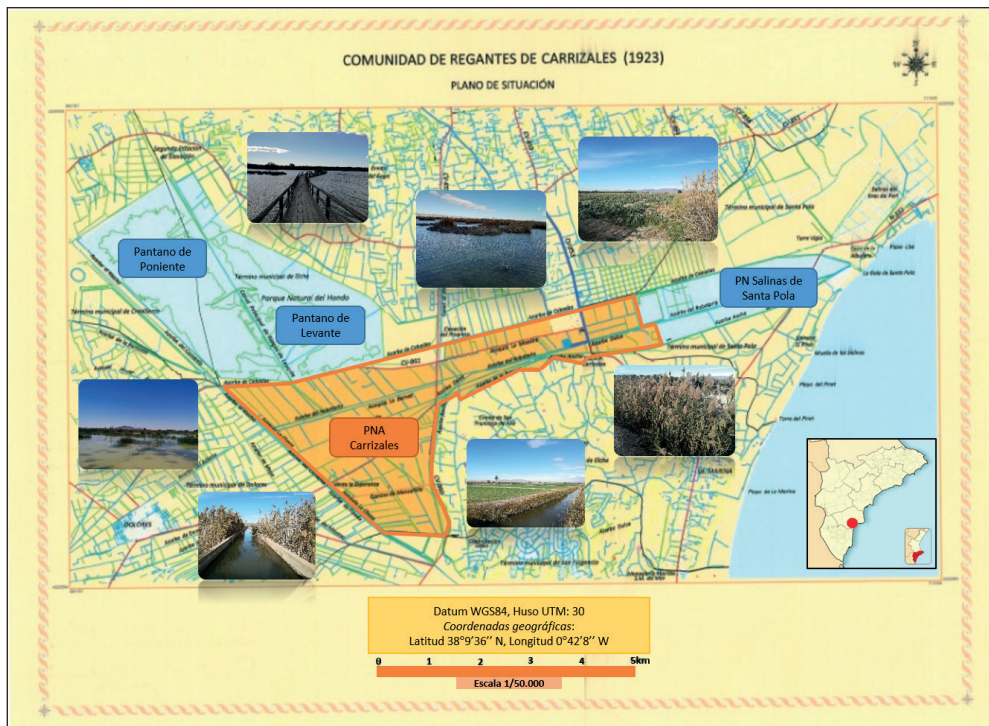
COMUNIDAD DE REGANTES DE CARRIZALES (1923)

PLANO DE SITUACIÓN

N
E
S
W

Pantano de Poniente

Pantano de Levante

PN Salinas de Santa Pola

PNA Carrizales

Término municipal de Elche

Parque Natural del Hondo

Término municipal de Crevillente

Término municipal de Santa Pola

Término municipal de Dolores

Término municipal de San Fulgencio

Término municipal de Elche

DOLORES

LA MARINA

Playa del Pinet

Torre del Pinet

Playa de La Marina

Playa Lisa

Torre Vigía

CV-855

CV-851

Datum WGS84, Huso UTM: 30
*Coordenadas geográficas:*
Latitud 38°9'36'' N, Longitud 0°42'8'' W

0 1 2 3 4 5km

Escala 1/50.000